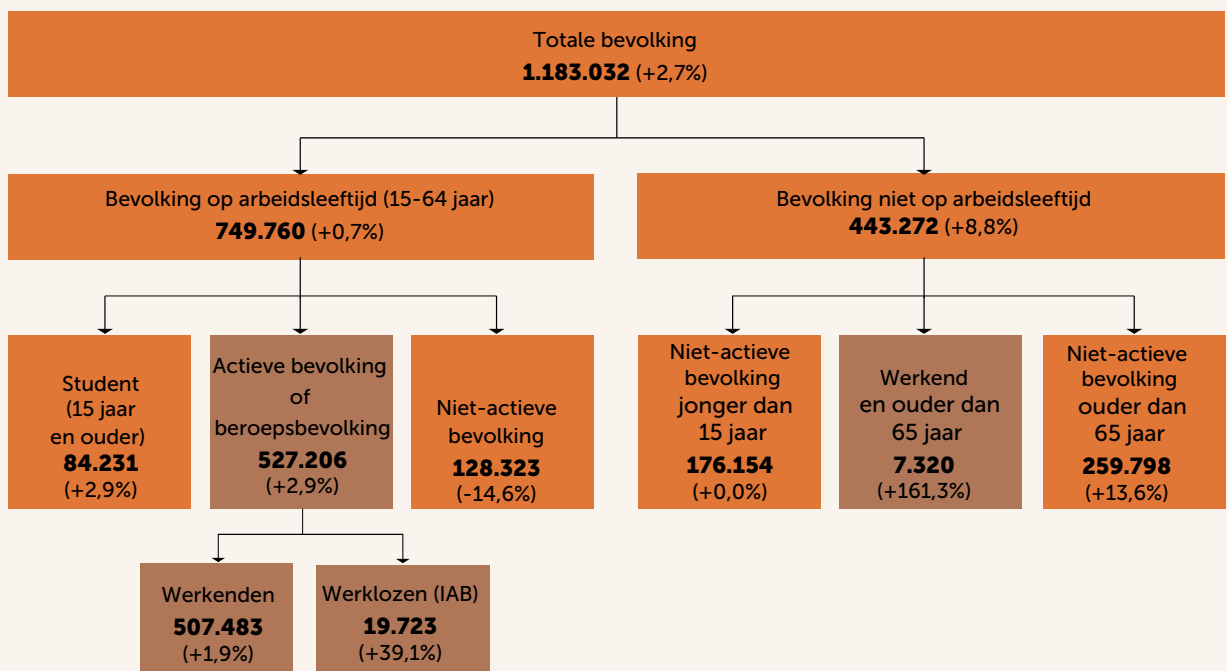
Totale bevolking
**1.183.032** (+2,7%)

Bevolking op arbeidsleeftijd (15-64 jaar)
**749.760** (+0,7%)

Bevolking niet op arbeidsleeftijd
**443.272** (+8,8%)

Student (15 jaar en ouder)
**84.231**
(+2,9%)

Actieve bevolking of beroepsbevolking
**527.206**
(+2,9%)

Niet-actieve bevolking
**128.323**
(-14,6%)

Niet-actieve bevolking jonger dan 15 jaar
**176.154**
(+0,0%)

Werkend en ouder dan 65 jaar
**7.320**
(+161,3%)

Niet-actieve bevolking ouder dan 65 jaar
**259.798**
(+13,6%)

Werkenden
**507.483**
(+1,9%)

Werklozen (IAB)
**19.723**
(+39,1%)